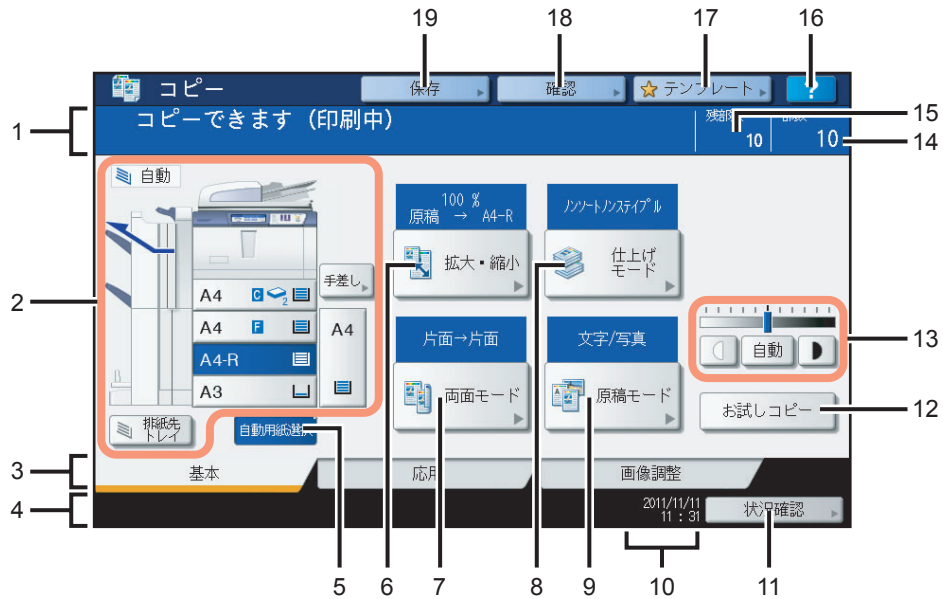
19
18
17
16

コピー
保存
確認
テンプレート
?

1
コピーできます（印刷中）
残部
10
部数
10
15
14

2
自動
手差し
A4
A4
A4
A4-R
A3
排紙先トレイ
自動用紙選択

100 %
原稿 → A4-R
拡大・縮小

ノンソートノンステイプル
仕上げモード

片面→片面
両面モード

文字/写真
原稿モード

13
自動

お試しコピー
12

3
基本
応用
画像調整

4
2011/11/11
11 : 31
状況確認

5
6
7
8
9
10
11